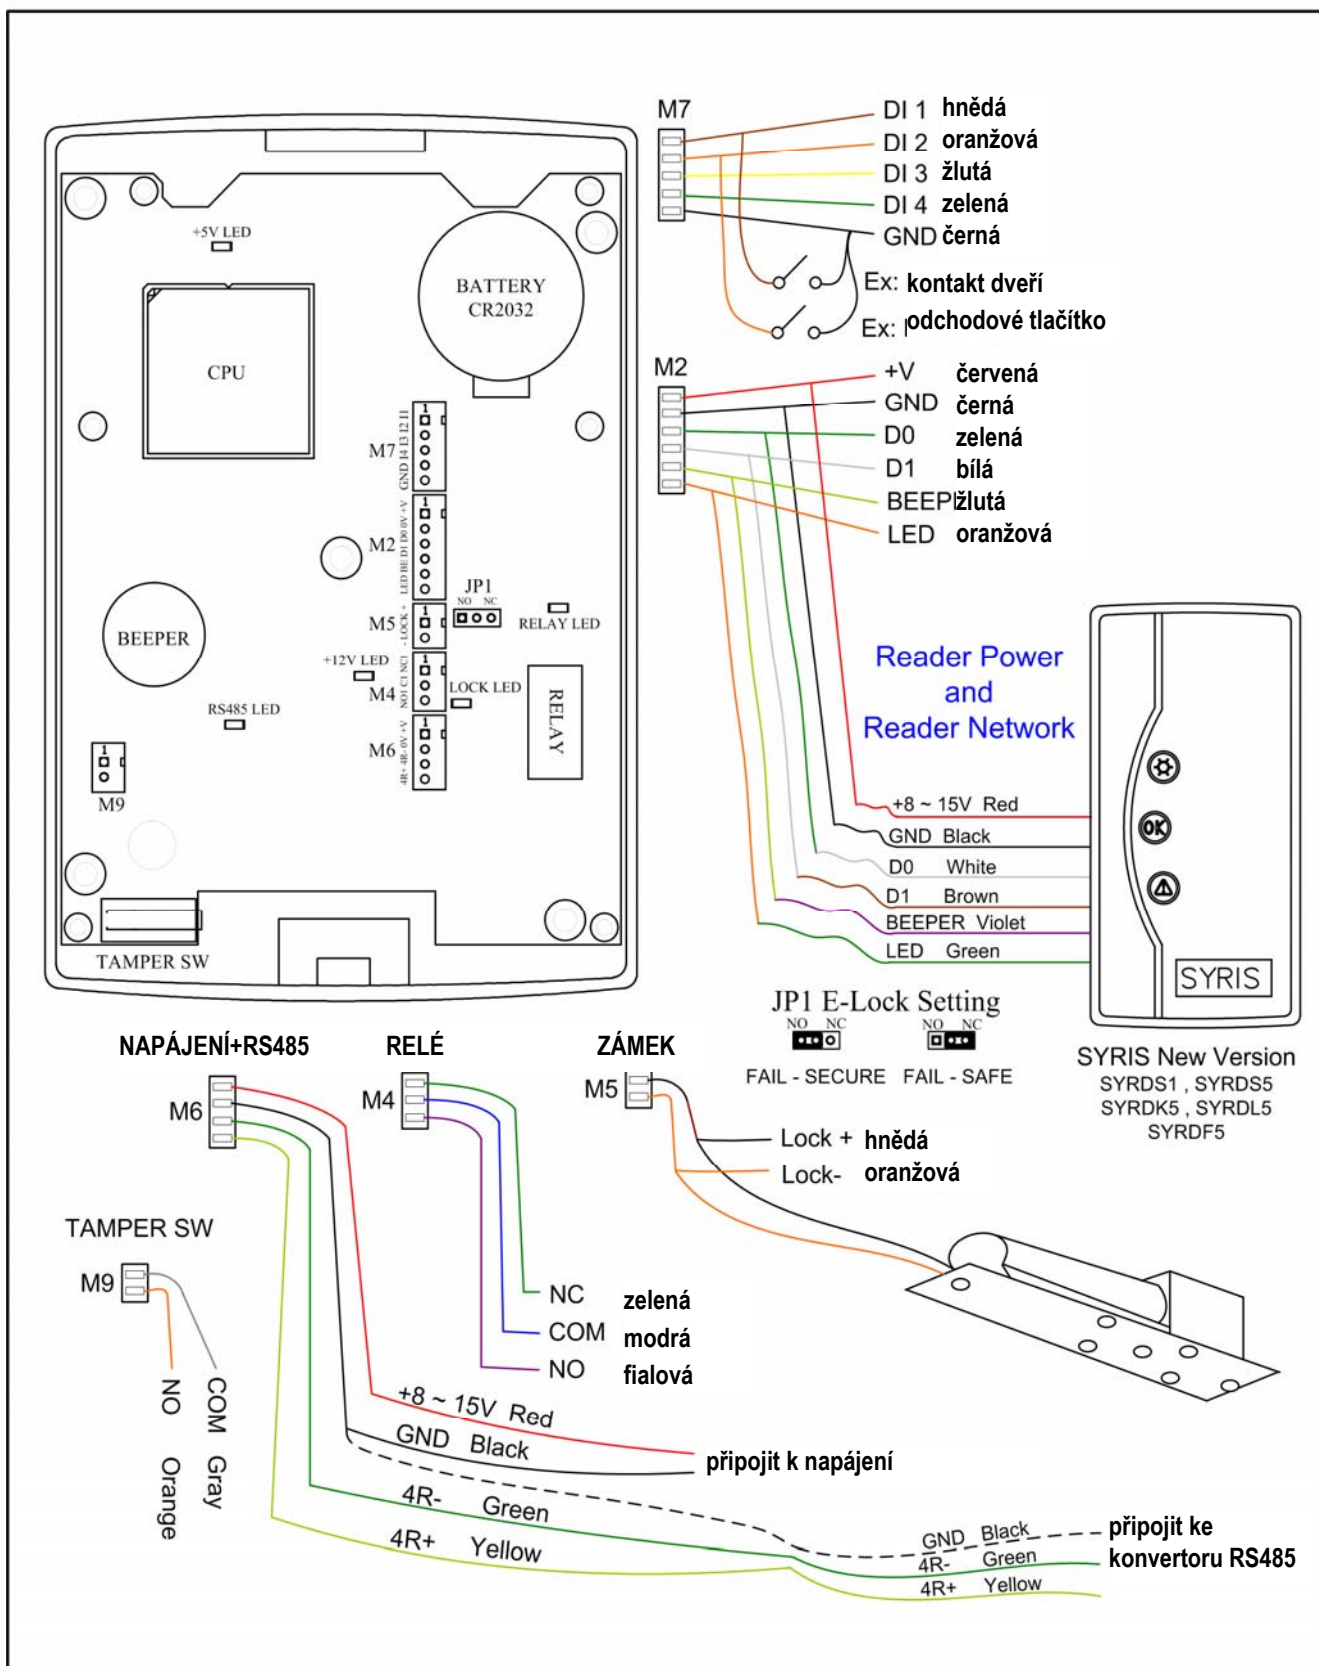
M7
DI 1 hnědá
DI 2 oranžová
DI 3 žlutá
DI 4 zelená
GND černá
Ex: kontakt dveří
Ex: odchodové tlačítko

+5V LED
BATTERY CR2032
CPU
M7 GND I4 I3 I2 I1
M2 LED BE D1 D0 0V +V
M5 - LOCK +
M4 NO1 C1 NC1
M6 4R+ 4R- 0V +V
JP1 NO NC
RELAY LED
+12V LED
LOCK LED
RELAY
BEEPER
RS485 LED
M9
TAMPER SW

M2
+V červená
GND černá
D0 zelená
D1 bílá
BEEP žlutá
LED oranžová

Reader Power and Reader Network

+8 ~ 15V Red
GND Black
D0 White
D1 Brown
BEEPER Violet
LED Green

SYRIS

JP1 E-Lock Setting
NO NC
NO NC
FAIL - SECURE FAIL - SAFE

SYRIS New Version
SYRDS1 , SYRDS5
SYRDK5 , SYRDL5
SYRDF5

NAPÁJENÍ+RS485
RELÉ
ZÁMEK
M6
M4
M5
Lock + hnědá
Lock- oranžová

TAMPER SW
M9
NO Orange
COM Gray

NC zelená
COM modrá
NO fialová

+8 ~ 15V Red
GND Black
připojit k napájení
4R- Green
4R+ Yellow
GND Black
4R- Green
4R+ Yellow
připojit ke konvertoru RS485